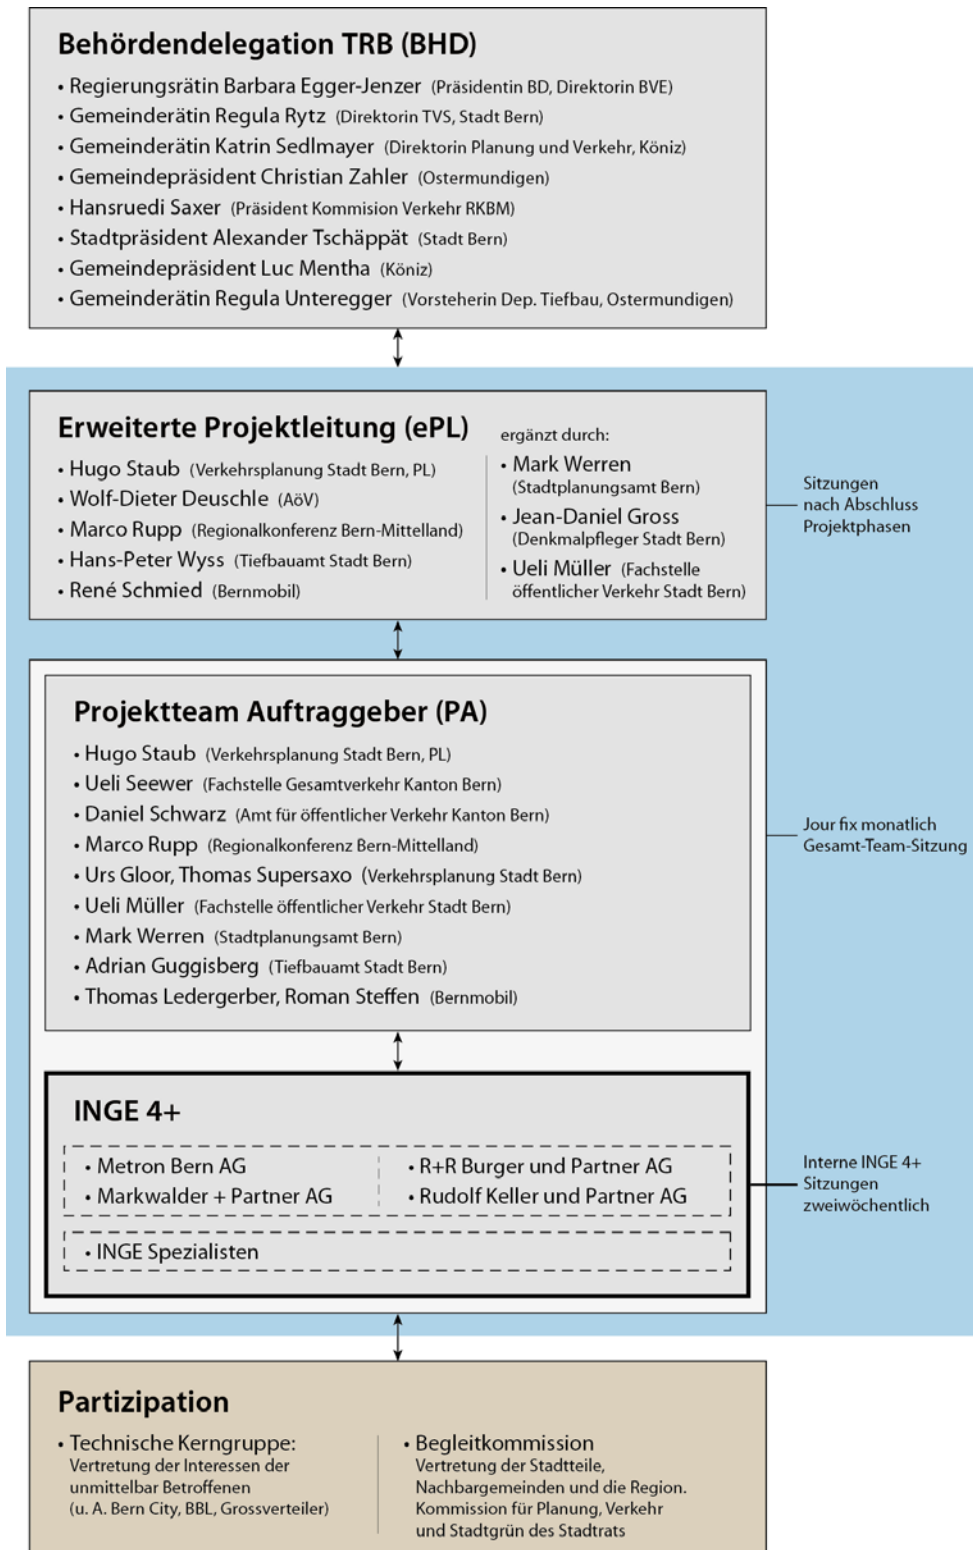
Behördendelegation TRB (BHD)

- Regierungsrätin Barbara Egger-Jenzer (Präsidentin BD, Direktorin BVE)
- Gemeinderätin Regula Rytz (Direktorin TVS, Stadt Bern)
- Gemeinderätin Katrin Sedlmayer (Direktorin Planung und Verkehr, Köniz)
- Gemeindepräsident Christian Zahler (Ostermundigen)
- Hansruedi Saxer (Präsident Kommision Verkehr RKBM)
- Stadtpräsident Alexander Tschäppät (Stadt Bern)
- Gemeindepräsident Luc Mentha (Köniz)
- Gemeinderätin Regula Unteregger (Vorsteherin Dep. Tiefbau, Ostermundigen)

Erweiterte Projektleitung (ePL)

- Hugo Staub (Verkehrsplanung Stadt Bern, PL)
- Wolf-Dieter Deuschle (AöV)
- Marco Rupp (Regionalkonferenz Bern-Mittelland)
- Hans-Peter Wyss (Tiefbauamt Stadt Bern)
- René Schmied (Bernmobil)

ergänzt durch:

- Mark Werren (Stadtplanungsamt Bern)
- Jean-Daniel Gross (Denkmalpfleger Stadt Bern)
- Ueli Müller (Fachstelle öffentlicher Verkehr Stadt Bern)

Sitzungen nach Abschluss Projektphasen

Projektteam Auftraggeber (PA)

- Hugo Staub (Verkehrsplanung Stadt Bern, PL)
- Ueli Seewer (Fachstelle Gesamtverkehr Kanton Bern)
- Daniel Schwarz (Amt für öffentlicher Verkehr Kanton Bern)
- Marco Rupp (Regionalkonferenz Bern-Mittelland)
- Urs Gloor, Thomas Supersaxo (Verkehrsplanung Stadt Bern)
- Ueli Müller (Fachstelle öffentlicher Verkehr Stadt Bern)
- Mark Werren (Stadtplanungsamt Bern)
- Adrian Guggisberg (Tiefbauamt Stadt Bern)
- Thomas Ledergerber, Roman Steffen (Bernmobil)

Jour fix monatlich Gesamt-Team-Sitzung

INGE 4+

- Metron Bern AG
- Markwalder + Partner AG
- R+R Burger und Partner AG
- Rudolf Keller und Partner AG
- INGE Spezialisten

Interne INGE 4+ Sitzungen zweiwöchentlich

Partizipation

- Technische Kerngruppe: Vertretung der Interessen der unmittelbar Betroffenen (u. A. Bern City, BBL, Grossverteiler)
- Begleitkommission Vertretung der Stadtteile, Nachbargemeinden und die Region. Kommission für Planung, Verkehr und Stadtgrün des Stadtrats